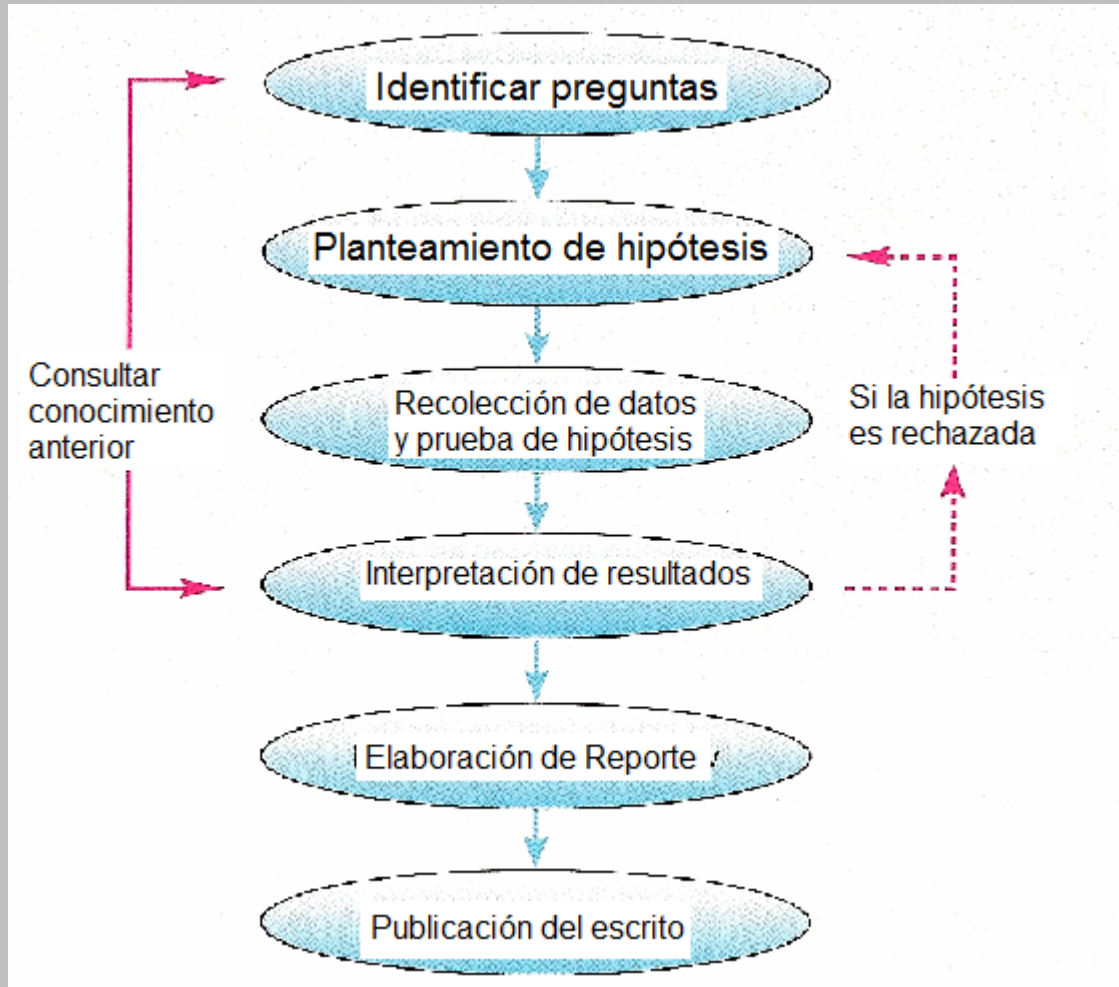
Identificar preguntas

Planteamiento de hipótesis

Consultar conocimiento anterior

Recolección de datos y prueba de hipótesis

Si la hipótesis es rechazada

Interpretación de resultados

Elaboración de Reporte

Publicación del escrito